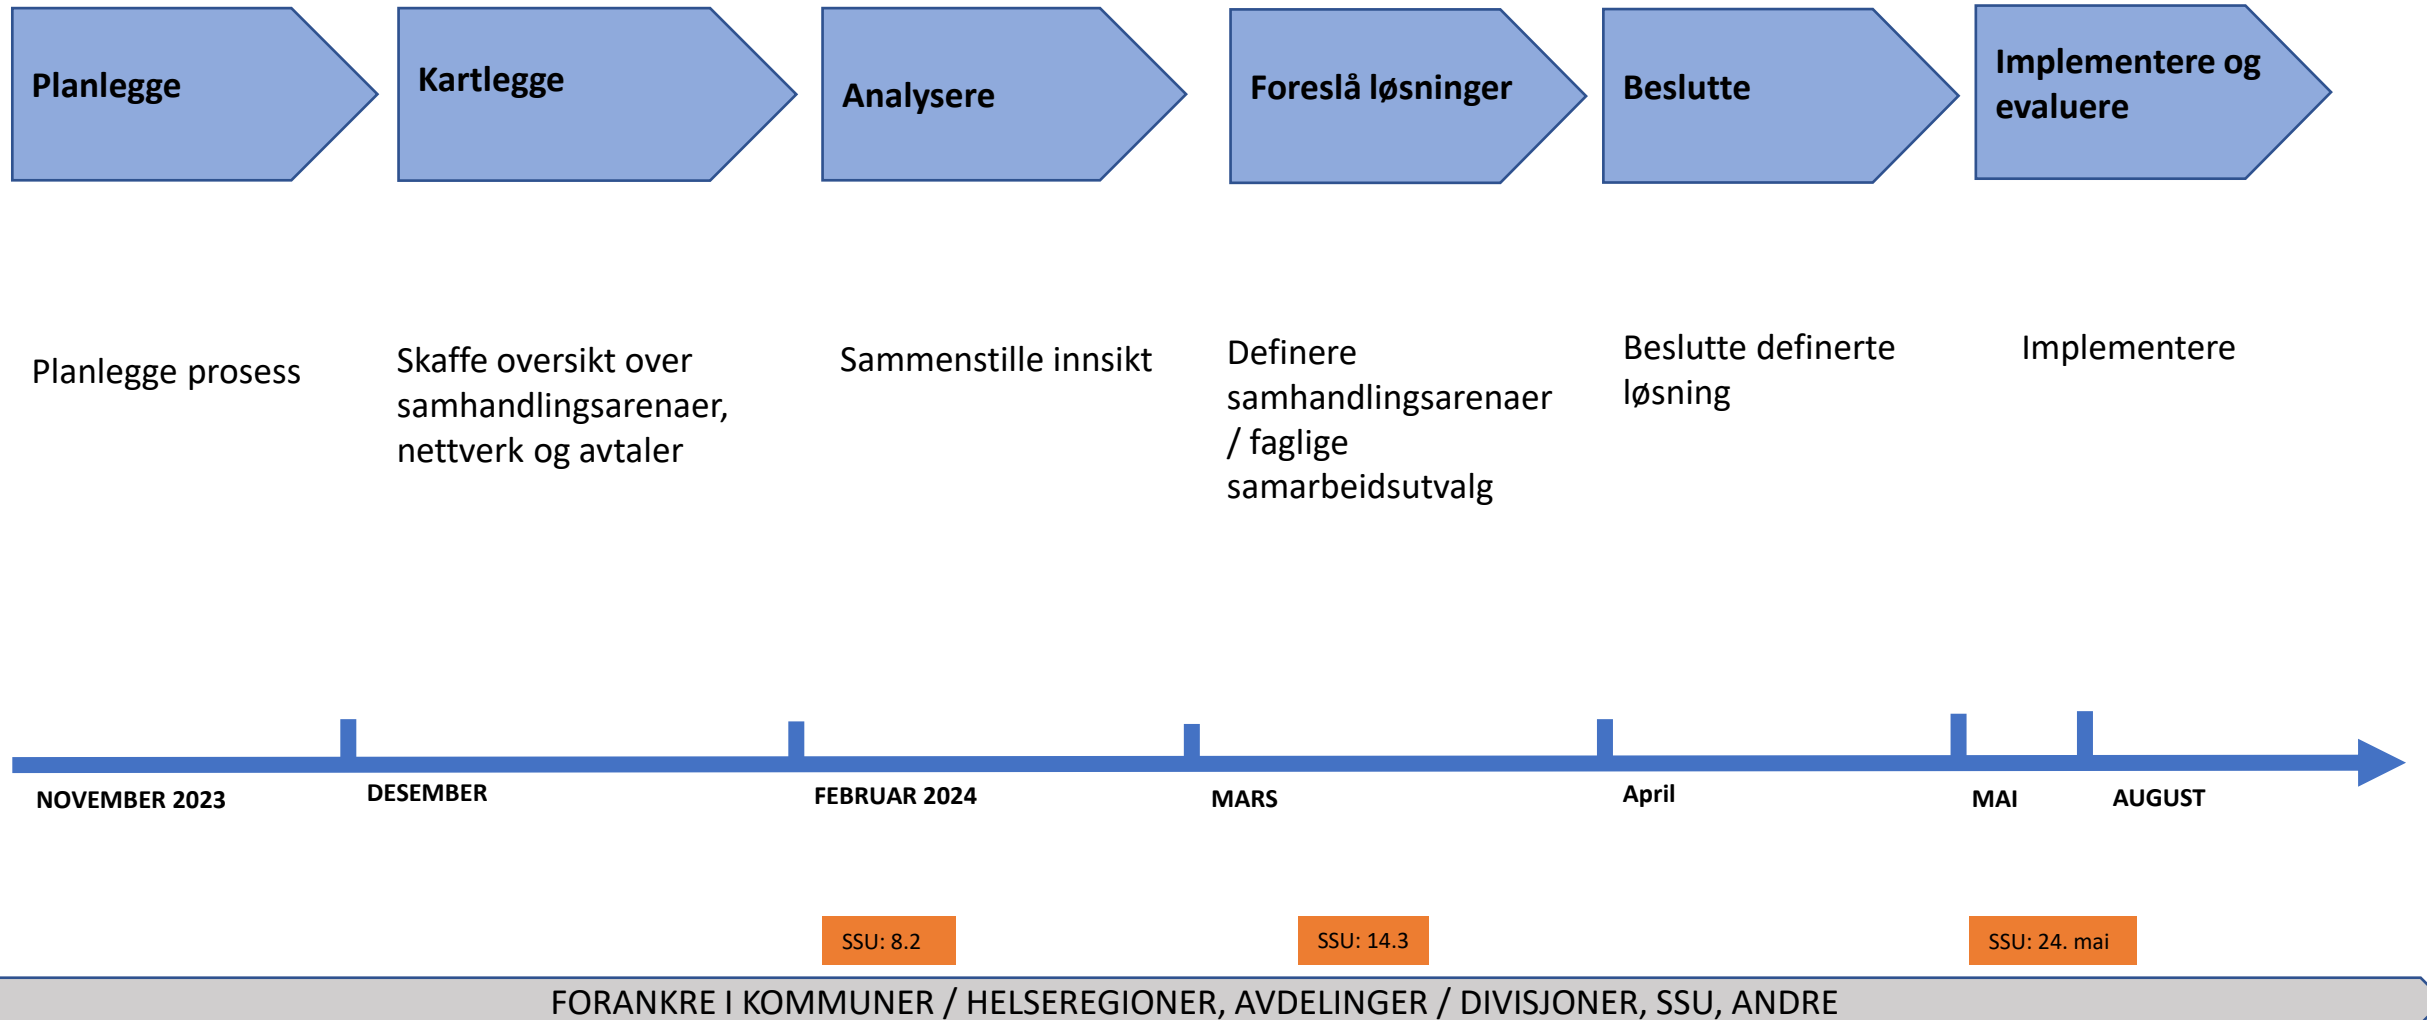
Planlegge

Kartlegge

Analysere

Foreslå løsninger

Beslutte

Implementere og evaluere

Planlegge prosess

Skaffe oversikt over samhandlingsarenaer, nettverk og avtaler

Sammenstille innsikt

Definere samhandlingsarenaer / faglige samarbeidsutvalg

Beslutte definerte løsning

Implementere

NOVEMBER 2023

DESEMBER

FEBRUAR 2024

MARS

April

MAI

AUGUST

SSU: 8.2

SSU: 14.3

SSU: 24. mai

FORANKRE I KOMMUNER / HELSEREGIONER, AVDELINGER / DIVISJONER, SSU, ANDRE